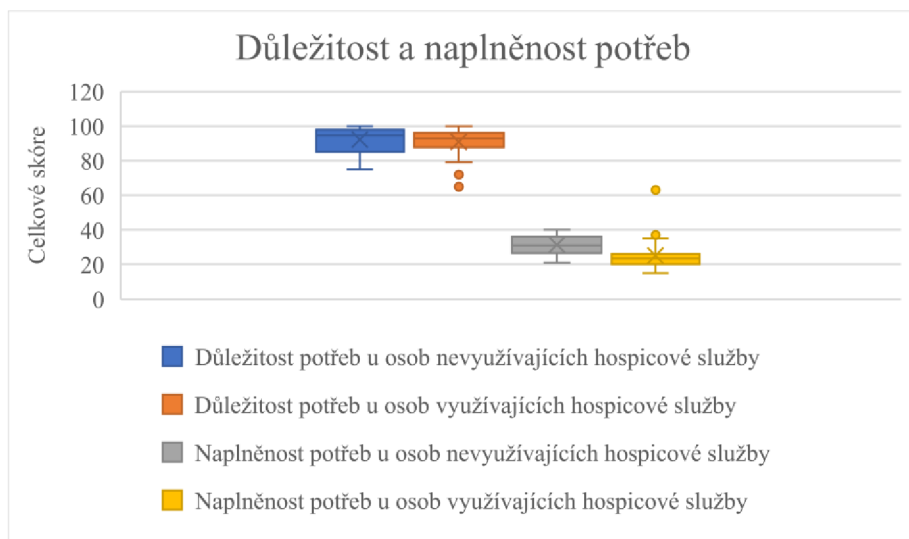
Důležitost a naplněnost potřeb

Celkové skóre

120
100
80
60
40
20
0

Důležitost potřeb u osob nevyužívajících hospicové služby
Důležitost potřeb u osob využívajících hospicové služby
Naplněnost potřeb u osob nevyužívajících hospicové služby
Naplněnost potřeb u osob využívajících hospicové služby